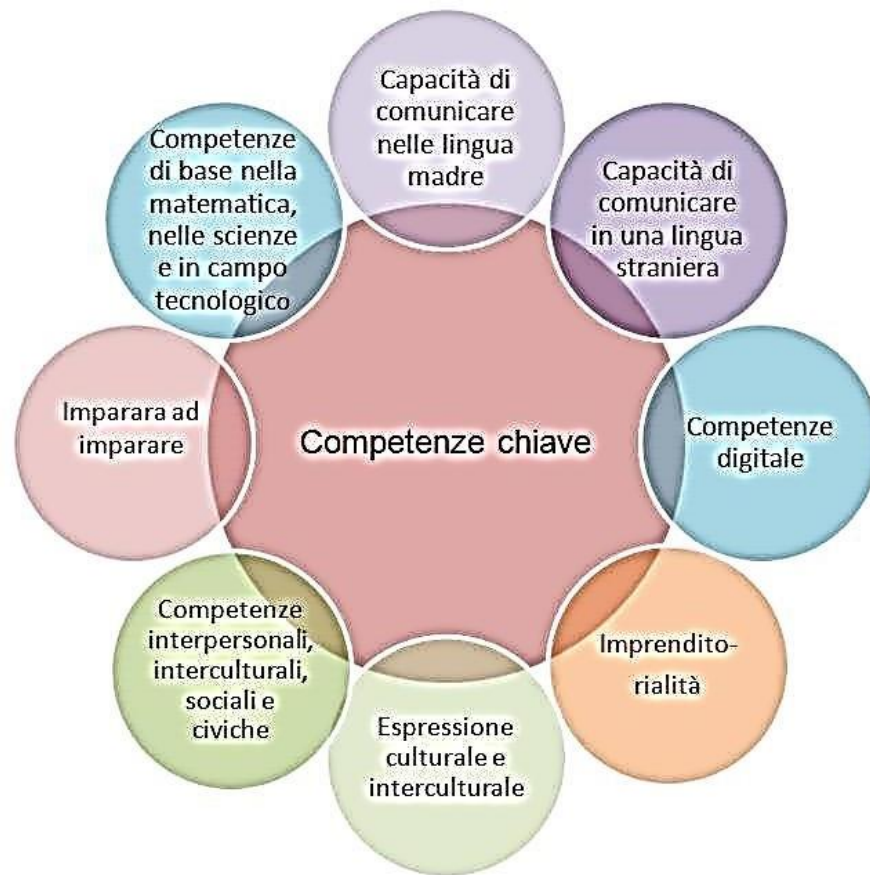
Capacità di comunicare nelle lingua madre

Capacità di comunicare in una lingua straniera

Competenze digitale

Imprendito-rialità

Espressione culturale e interculturale

Competenze interpersonali, interculturali, sociali e civiche

Imparara ad imparare

Competenze di base nella matematica, nelle scienze e in campo tecnologico

Competenze chiave